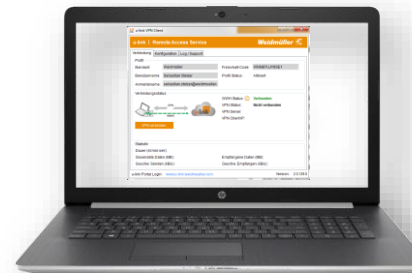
u-link VPN Client

u-link | Remote Access Service Weidmüller

Verbindung Konfiguration Log Support

Profil

Standard

Benutzername

Preshared Code

Profil Status

Verbindungsstatus

VPN Status Verbunden

VPN Status Nicht verbunden

VPN Server

VPN Client IP

VPN verbinden

Statistik

Dauer

Gesendete Daten (kB)

Empfangene Daten (kB)

Gesamt Gesendet (kB)

Gesamt Empfangen (kB)

u-link Portal Login: www.u-link.weidmueller.com

Version: